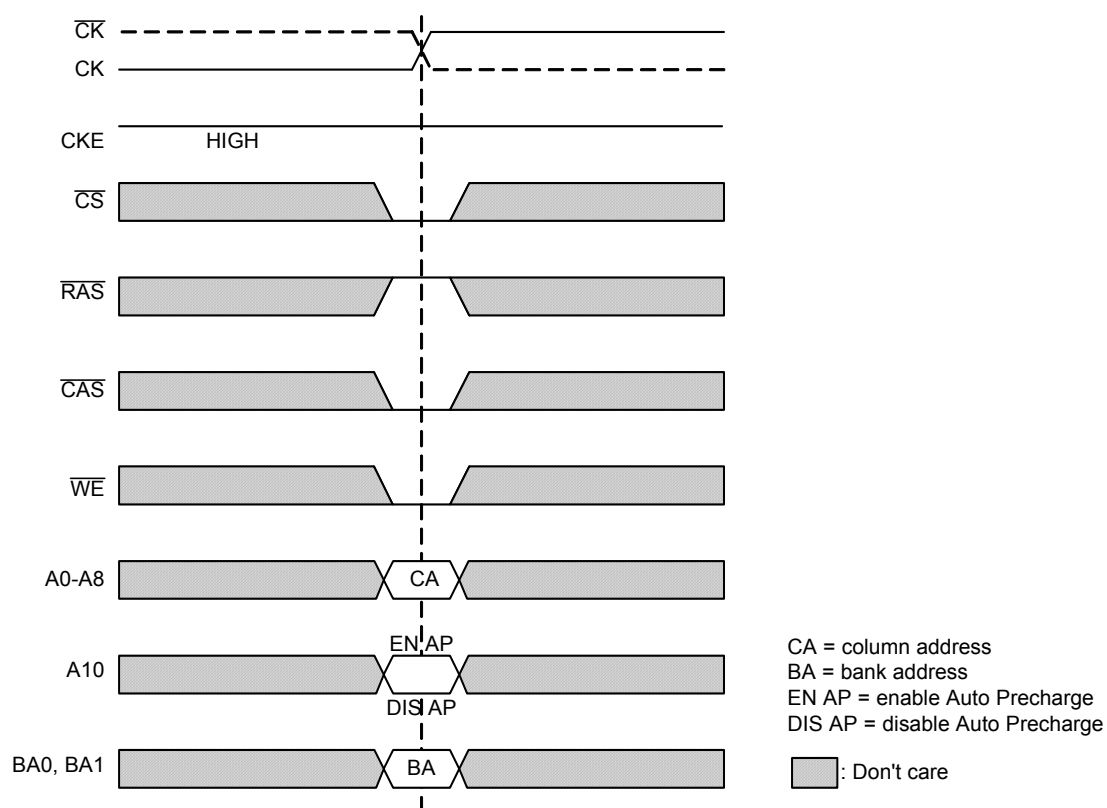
$\overline{CK}$
CK
CKE
HIGH
$\overline{CS}$
$\overline{RAS}$
$\overline{CAS}$
$\overline{WE}$
A0-A8
CA
EN AP
A10
DIS AP
BA0, BA1
BA

CA = column address
BA = bank address
EN AP = enable Auto Precharge
DIS AP = disable Auto Precharge

: Don't care